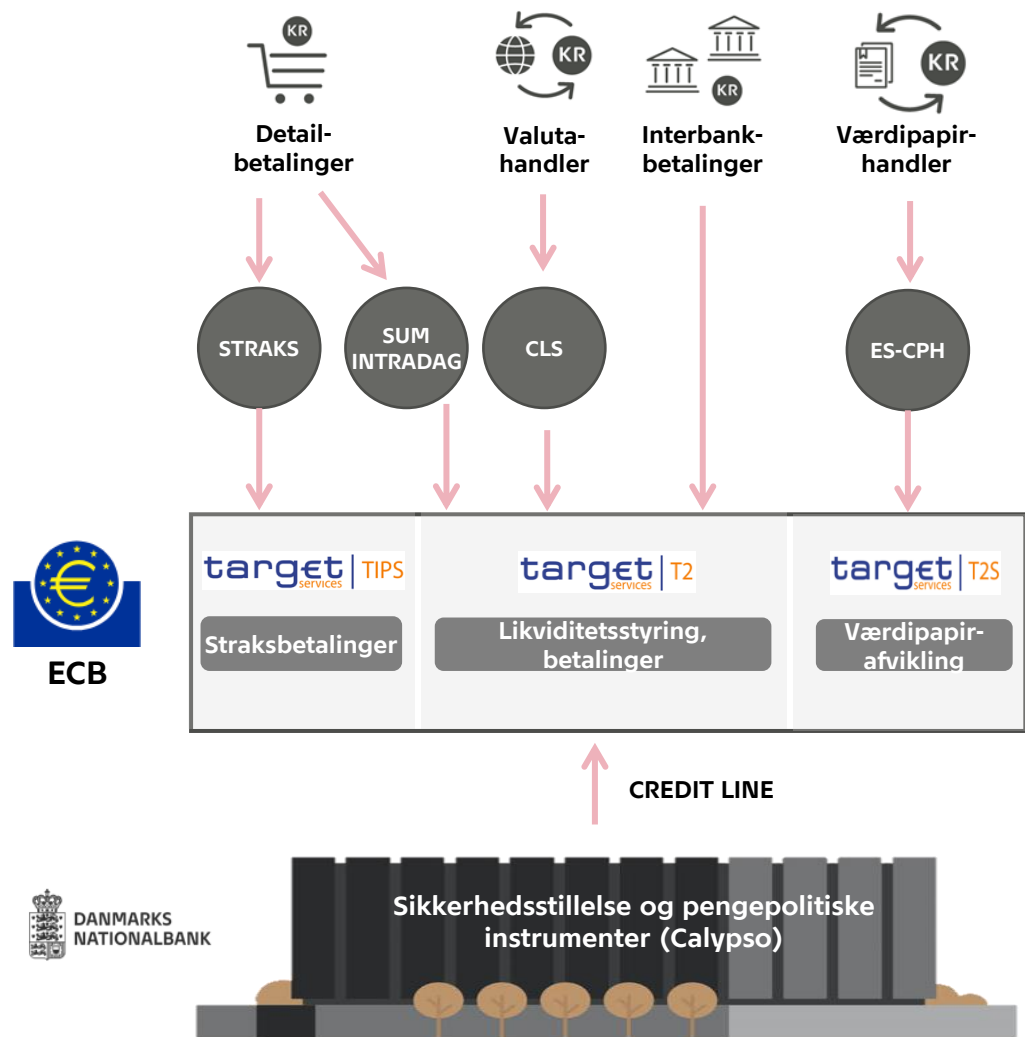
KR

Detail-betalinger

KR

Valuta-handler

KR

Interbank-betalinger

KR

Værdipapir-handler

STRAKS

SUM INTRADAG

CLS

ES-CPH

ECB

target services | TIPS

Straksbetalinger

target services | T2

Likviditetsstyring, betalinger

target services | T2S

Værdipapir-afvikling

CREDIT LINE

DANMARKS NATIONALBANK

Sikkerhedsstillelse og pengepolitiske instrumenter (Calypso)